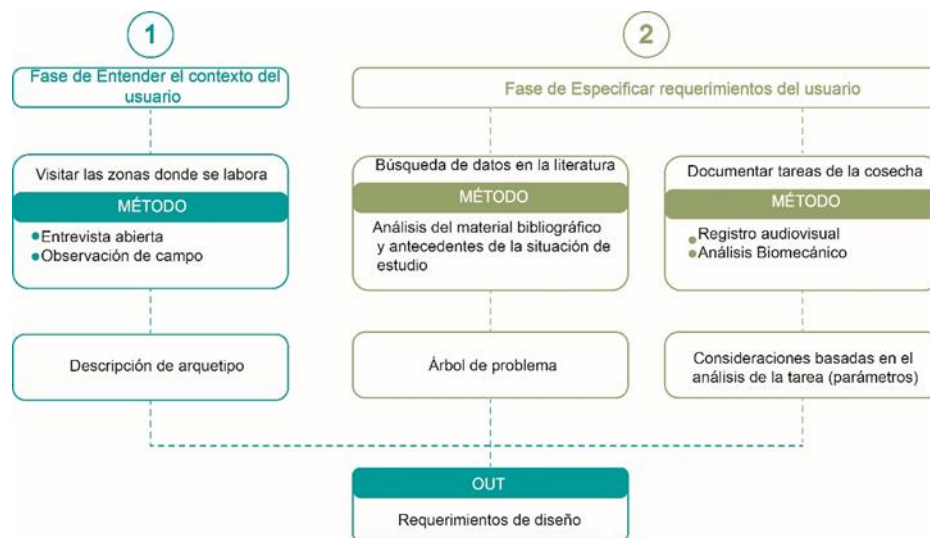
1

Fase de Entender el contexto del usuario

Visitar las zonas donde se labora

MÉTODO

•Entrevista abierta
•Observación de campo

Descripción de arquetipo

2

Fase de Especificar requerimientos del usuario

Búsqueda de datos en la literatura

MÉTODO

Análisis del material bibliográfico y antecedentes de la situación de estudio

Árbol de problema

Documentar tareas de la cosecha

MÉTODO

•Registro audiovisual
•Análisis Biomecánico

Consideraciones basadas en el análisis de la tarea (parámetros)

OUT

Requerimientos de diseño